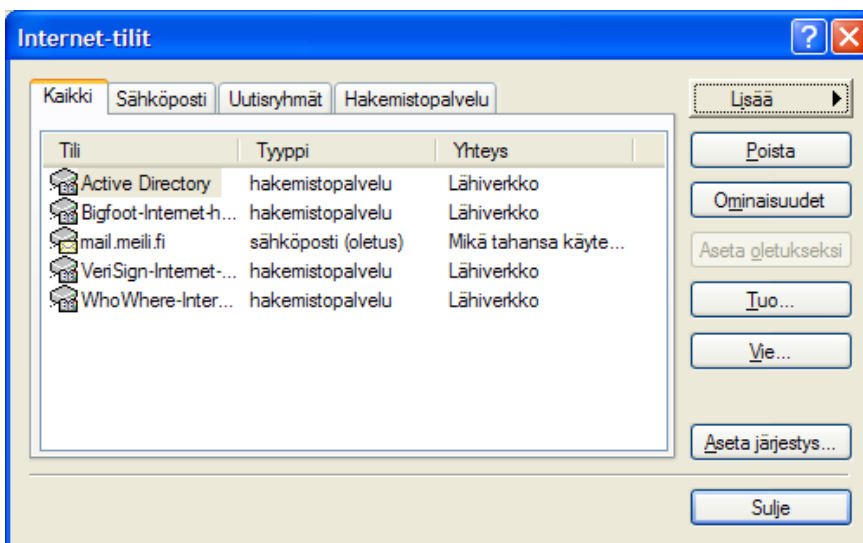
Internet-tilit

Kaikki | Sähköposti | Uutisryhmät | Hakemistopalvelu

| Tili | Tyyppi | Yhteys |
|---|---|---|
| Active Directory | hakemistopalvelu | Lähiverkko |
| Bigfoot-Internet-h... | hakemistopalvelu | Lähiverkko |
| mail.meili.fi | sähköposti (oletus) | Mikä tahansa käyte... |
| VeriSign-Internet-... | hakemistopalvelu | Lähiverkko |
| WhoWhere-Inter... | hakemistopalvelu | Lähiverkko |

Lisää
Poista
Ominaisuudet
Aseta oletukseksi
Tuo...
Vie...
Aseta järjestys...
Sulje